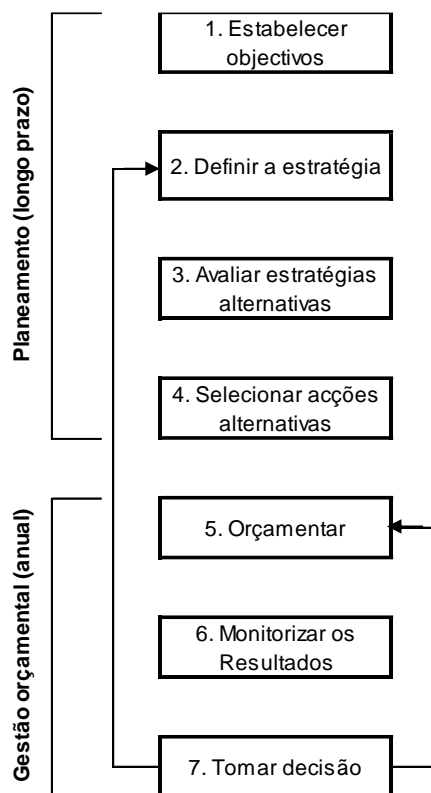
Planeamento (longo prazo)

1. Estabelecer objectivos

2. Definir a estratégia

3. Avaliar estratégias alternativas

4. Selecionar acções alternativas

Gestão orçamental (anual)

5. Orçamentar

6. Monitorizar os Resultados

7. Tomar decisão